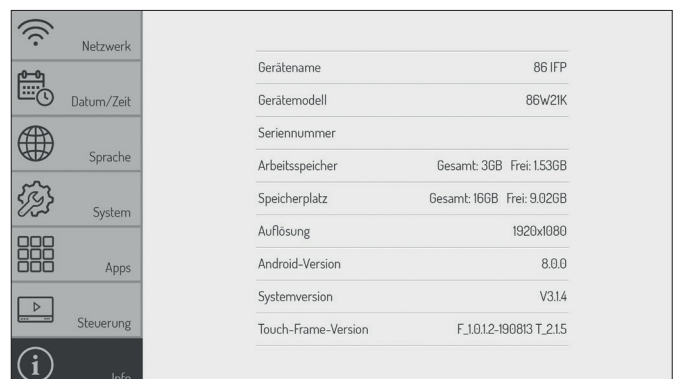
Netzwerk
Datum/Zeit
Sprache
System
Apps
Steuerung
Info

| | |
|---|---|
| Gerätename | 86 IFP |
| Gerätemodell | 86W21K |
| Seriennummer | |
| Arbeitsspeicher | Gesamt: 3GB Frei: 1.53GB |
| Speicherplatz | Gesamt: 16GB Frei: 9.02GB |
| Auflösung | 1920x1080 |
| Android-Version | 8.0.0 |
| Systemversion | V3.1.4 |
| Touch-Frame-Version | F_1.0.1.2-190813 T_2.1.5 |